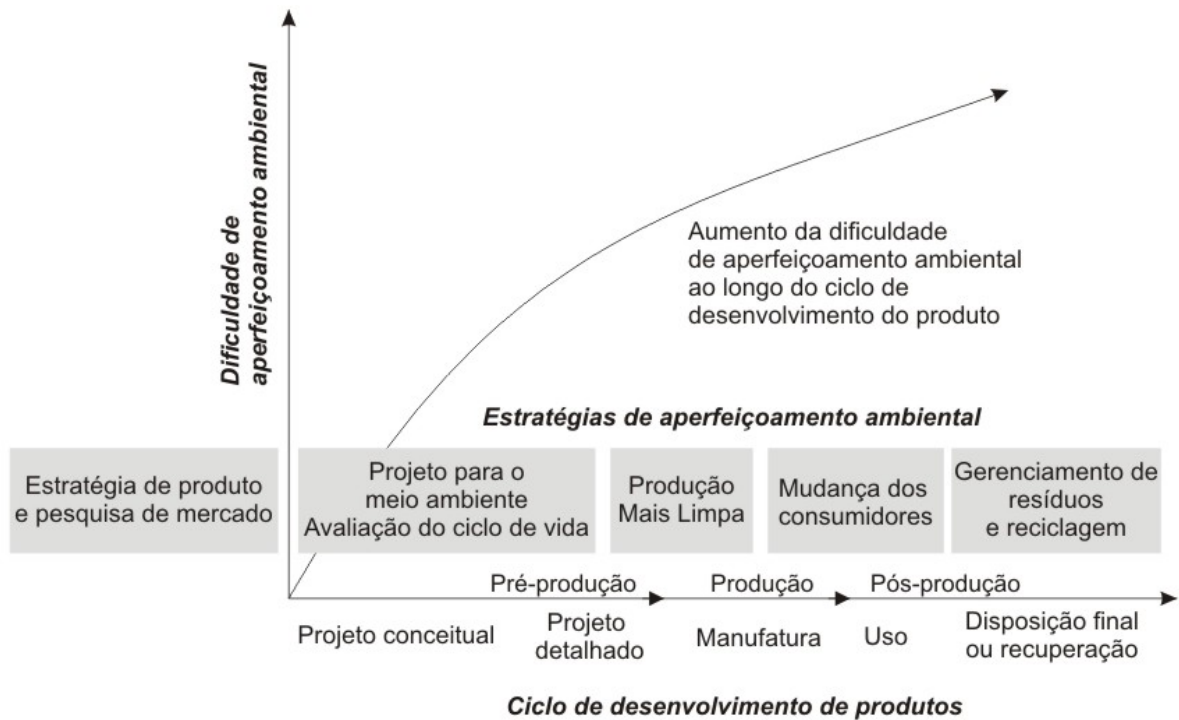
Dificuldade de aperfeiçoamento ambiental

Aumento da dificuldade de aperfeiçoamento ambiental ao longo do ciclo de desenvolvimento do produto

Estratégias de aperfeiçoamento ambiental

Estratégia de produto e pesquisa de mercado

Projeto para o meio ambiente Avaliação do ciclo de vida

Produção Mais Limpa

Mudança dos consumidores

Gerenciamento de resíduos e reciclagem

Pré-produção

Produção

Pós-produção

Projeto conceitual

Projeto detalhado

Manufatura

Uso

Disposição final ou recuperação

Ciclo de desenvolvimento de produtos